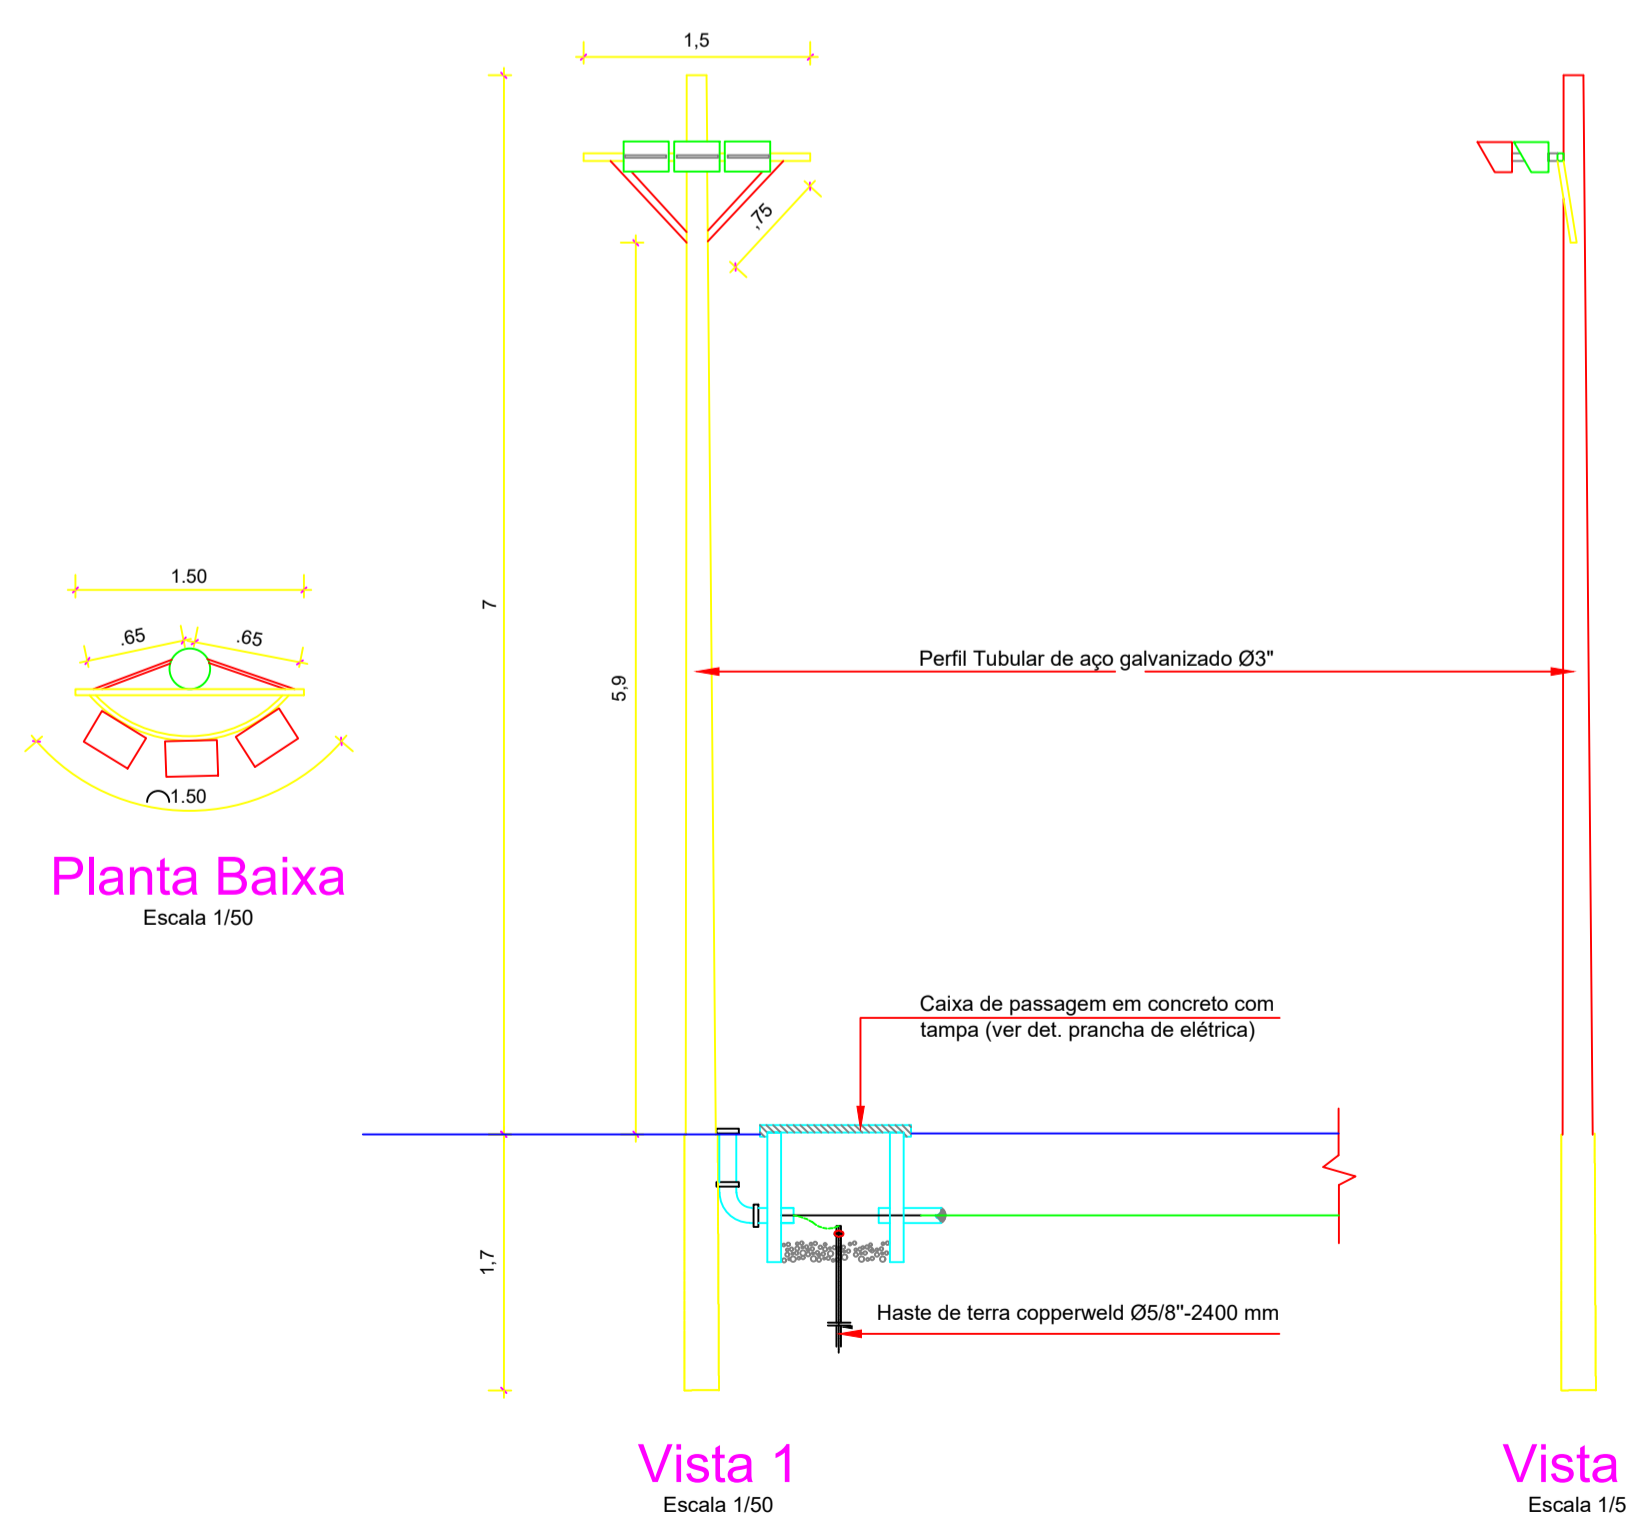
1,5

,75

7

5,9

1,7

1.50

.65

.65

◠1.50

Planta Baixa
Escala 1/50

Perfil Tubular de aço galvanizado Ø3"

Caixa de passagem em concreto com tampa (ver det. prancha de elétrica)

Haste de terra copperweld Ø5/8"-2400 mm

Vista 1
Escala 1/50

Vista
Escala 1/5